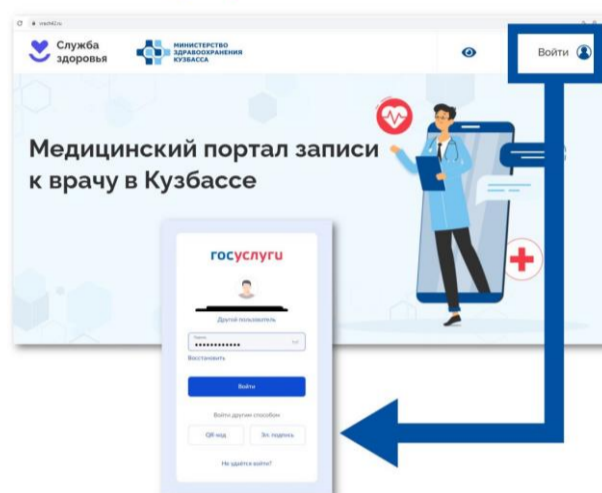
vrach42.ru

Служба здоровья

МИНИСТЕРСТВО ЗДРАВООХРАНЕНИЯ КУЗБАССА

Войти

Медицинский портал записи к врачу в Кузбассе

госуслуги

Другой пользователь

Пароль
••••••••••••

Восстановить

Войти

Войти другим способом

QR-код

Эл. подпись

Не удаётся войти?